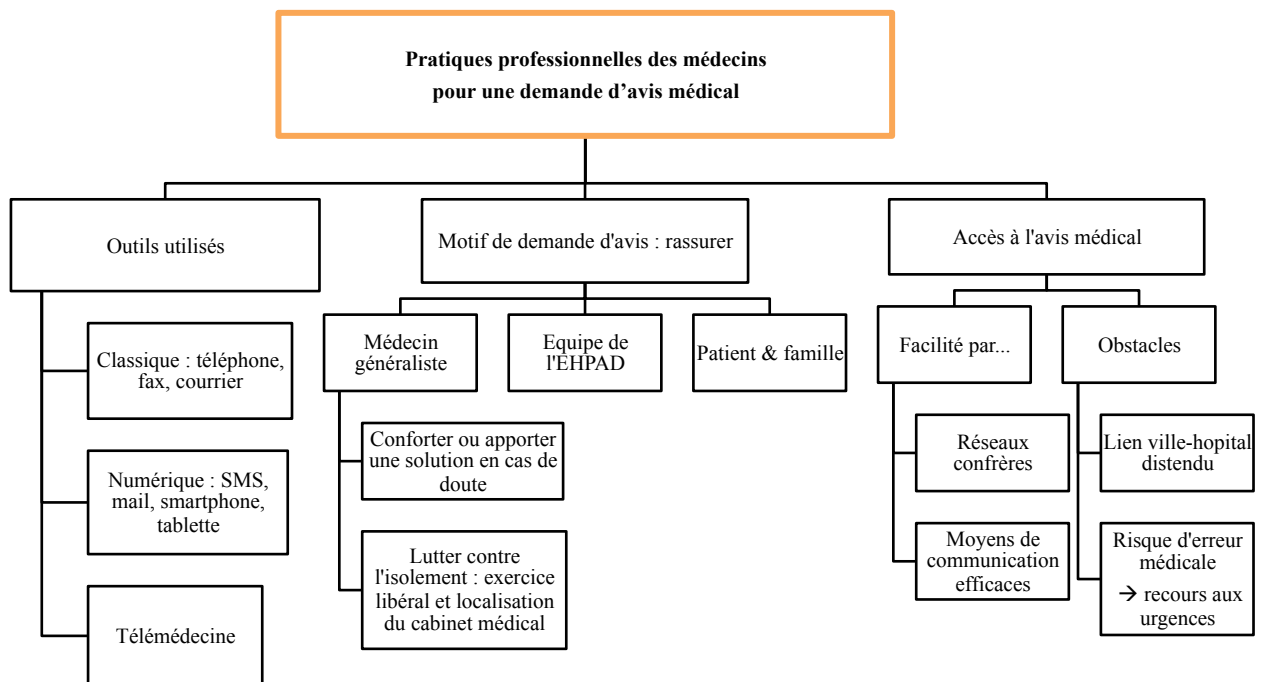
Pratiques professionnelles des médecins
pour une demande d'avis médical

Outils utilisés

Classique : téléphone, fax, courrier

Numérique : SMS, mail, smartphone, tablette

Télémédecine

Motif de demande d'avis : rassurer

Médecin généraliste

Equipe de l'EHPAD

Patient & famille

Conforter ou apporter une solution en cas de doute

Lutter contre l'isolement : exercice libéral et localisation du cabinet médical

Accès à l'avis médical

Facilité par...

Réseaux confrères

Moyens de communication efficaces

Obstacles

Lien ville-hopital distendu

Risque d'erreur médicale
→ recours aux urgences